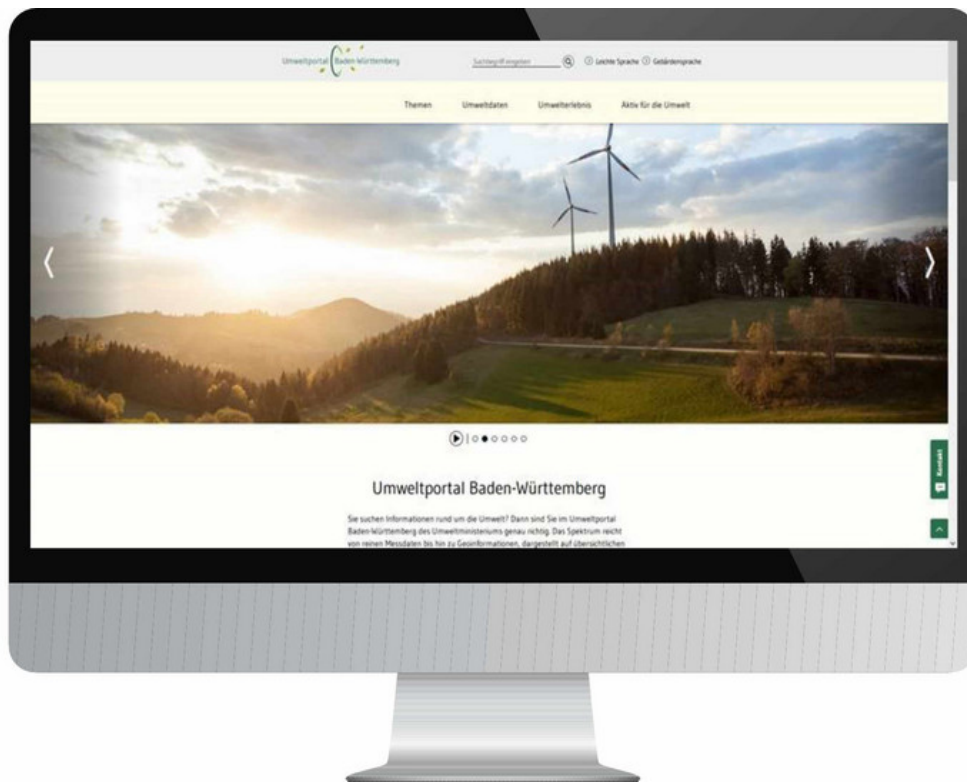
Umweltportal Baden-Württemberg

Suchbegriff eingeben

Leichte Sprache Gebärdensprache

Themen Umweltdaten Umwelterlebnis Aktiv für die Umwelt

Umweltportal Baden-Württemberg

Sie suchen Informationen rund um die Umwelt? Dann sind Sie im Umweltportal Baden-Württemberg des Umweltministeriums genau richtig. Das Spektrum reicht von reinen Messdaten bis hin zu Geoinformationen, dargestellt auf übersichtlichen

Kontakt